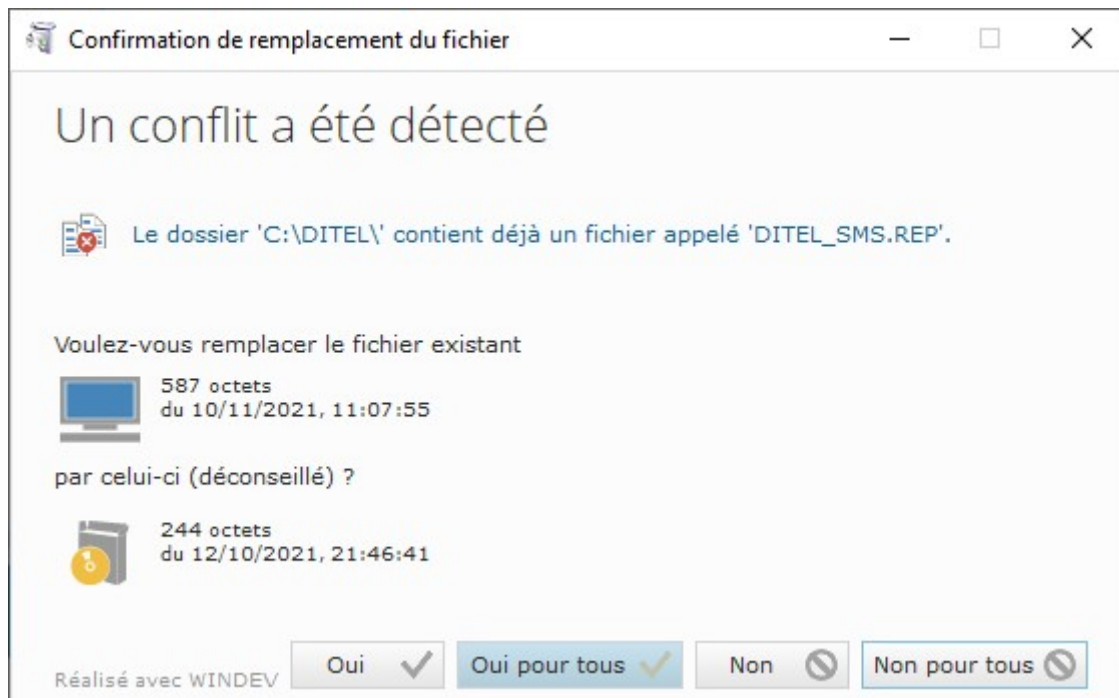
Confirmation de remplacement du fichier

Un conflit a été détecté

Le dossier 'C:\DITEL\' contient déjà un fichier appelé 'DITEL_SMS.REP'.

Voulez-vous remplacer le fichier existant

587 octets
du 10/11/2021, 11:07:55

par celui-ci (déconseillé) ?

244 octets
du 12/10/2021, 21:46:41

Réalisé avec WINDEV

Oui

Oui pour tous

Non

Non pour tous